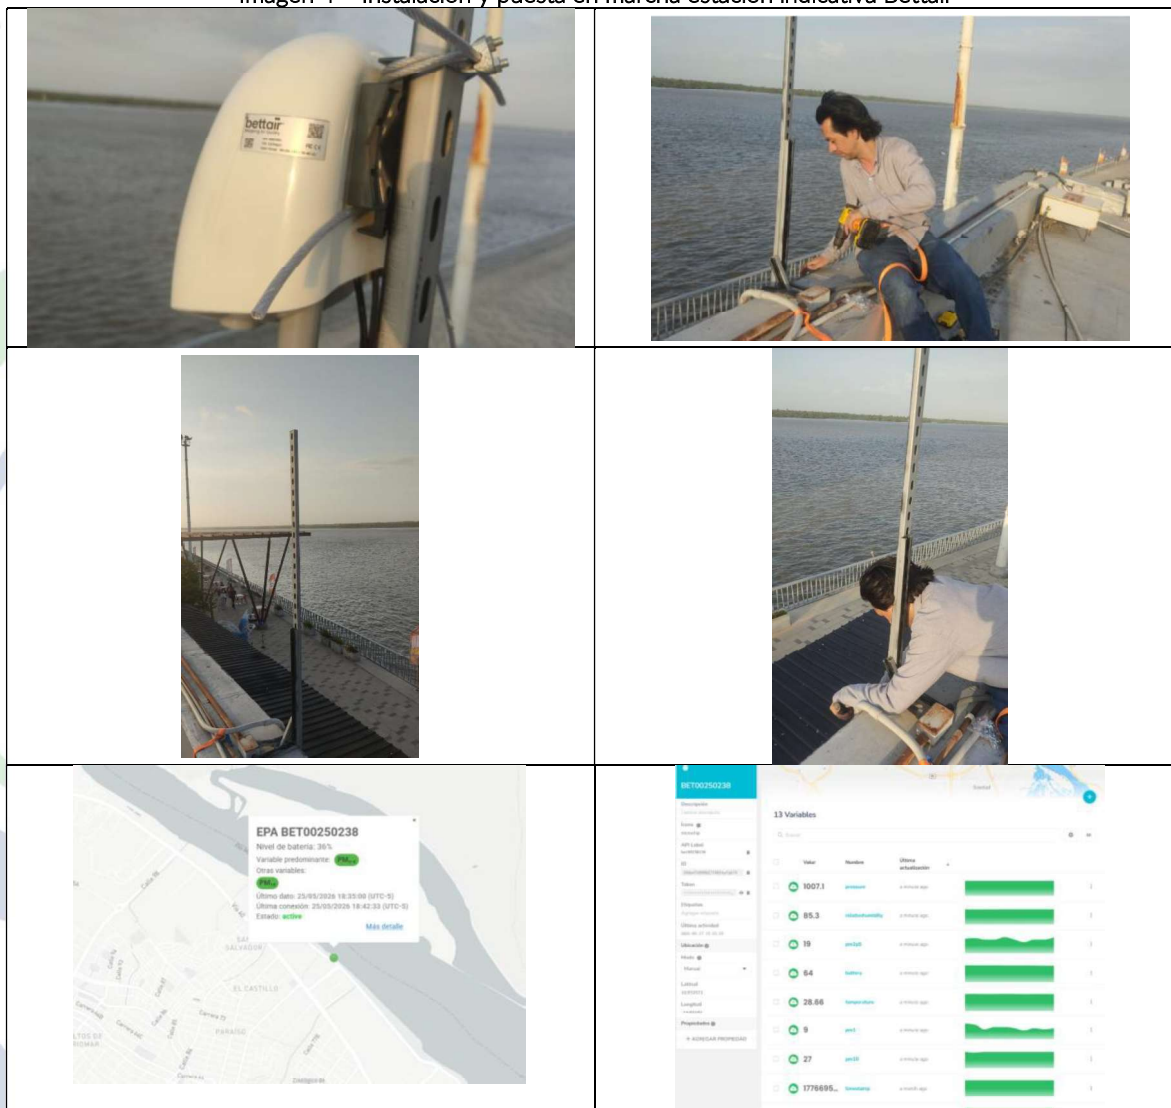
Imagen 4 – Instalación y puesta en marcha estación indicativa Bettair

bettair

EPA BET00250238
Nivel de batería: 36%
Variable predominante: $PM_{2.5}$
Otras variables:
$PM_{10}$
Último dato: 25/05/2026 18:35:00 (UTC-5)
Última conexión: 25/05/2026 18:42:33 (UTC-5)
Estado: active
Más detalle

SAN SALVADOR
EL CASTILLO
PARAISO

BET00250238
13 Variables
Valor | Nombre | Última actualización
1007.1
85.3
19
64
28.66
9
27
1776695...
+ AGREGAR PROPIEDAD